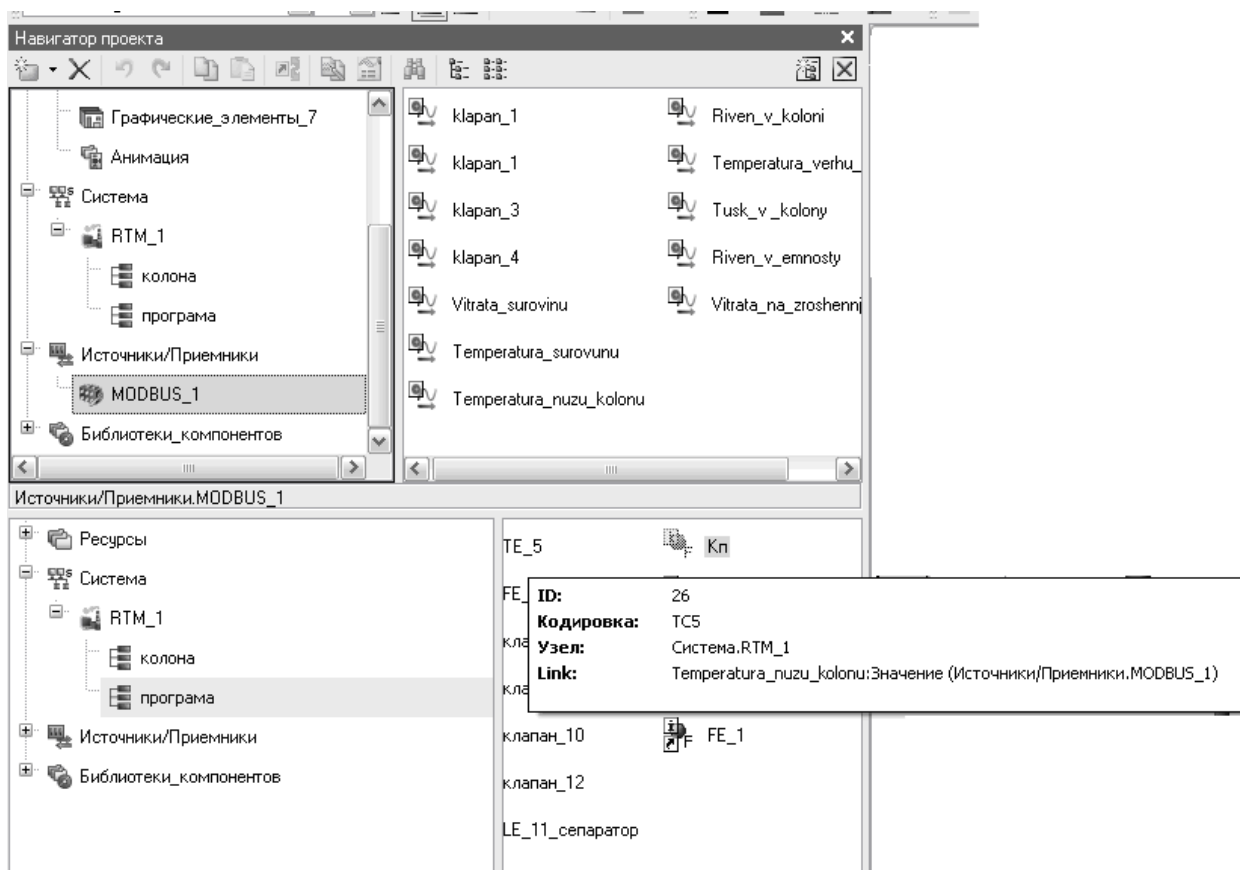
Навигатор проекта

Графические_элементы_7
Анимация
Система
RTM_1
колона
програма
Источники/Приемники
MODBUS_1
Библиотеки_компонентов

klapan_1
klapan_1
klapan_3
klapan_4
Vitrata_surovinu
Temperatura_surovunu
Temperatura_nuzu_kolonu

Riven_v_koloni
Temperatura_verhu_
Tusk_v_kolony
Riven_v_emnosty
Vitrata_na_zroshennj

Источники/Приемники.MODBUS_1

Ресурсы
Система
RTM_1
колона
програма
Источники/Приемники
Библиотеки_компонентов

TE_5
FE_
кла
кла
клапан_10
клапан_12
LE_11_сепаратор

Кп
FE_1

| | |
|---|---|
| ID: | 26 |
| Кодировка: | TC5 |
| Узел: | Система.RTM_1 |
| Link: | Temperatura_nuzu_kolonu:Значение (Источники/Приемники.MODBUS_1) |